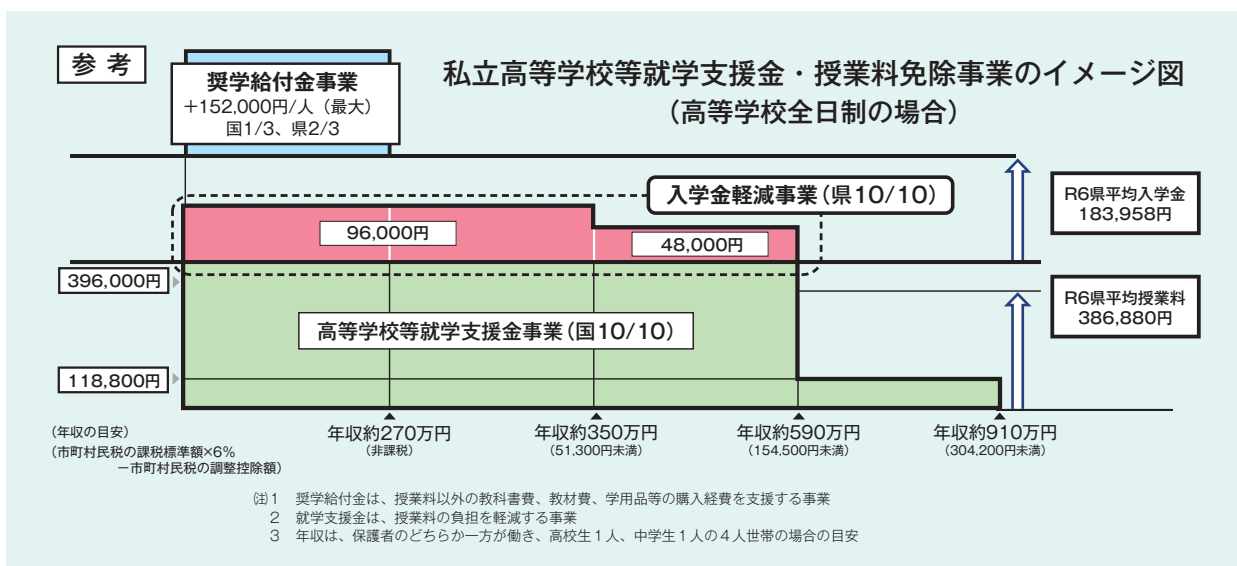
参考

奨学給付金事業
+152,000円/人（最大）
国1/3、県2/3

私立高等学校等就学支援金・授業料免除事業のイメージ図
（高等学校全日制の場合）

入学金軽減事業（県10/10）

R6県平均入学金
183,958円

96,000円

48,000円

396,000円

R6県平均授業料
386,880円

高等学校等就学支援金事業（国10/10）

118,800円

（年収の目安）
（市町村民税の課税標準額×6%
ー市町村民税の調整控除額）

年収約270万円
（非課税）

年収約350万円
（51,300円未満）

年収約590万円
（154,500円未満）

年収約910万円
（304,200円未満）

注）1　奨学給付金は、授業料以外の教科書費、教材費、学用品等の購入経費を支援する事業
2　就学支援金は、授業料の負担を軽減する事業
3　年収は、保護者のどちらか一方が働き、高校生１人、中学生１人の４人世帯の場合の目安